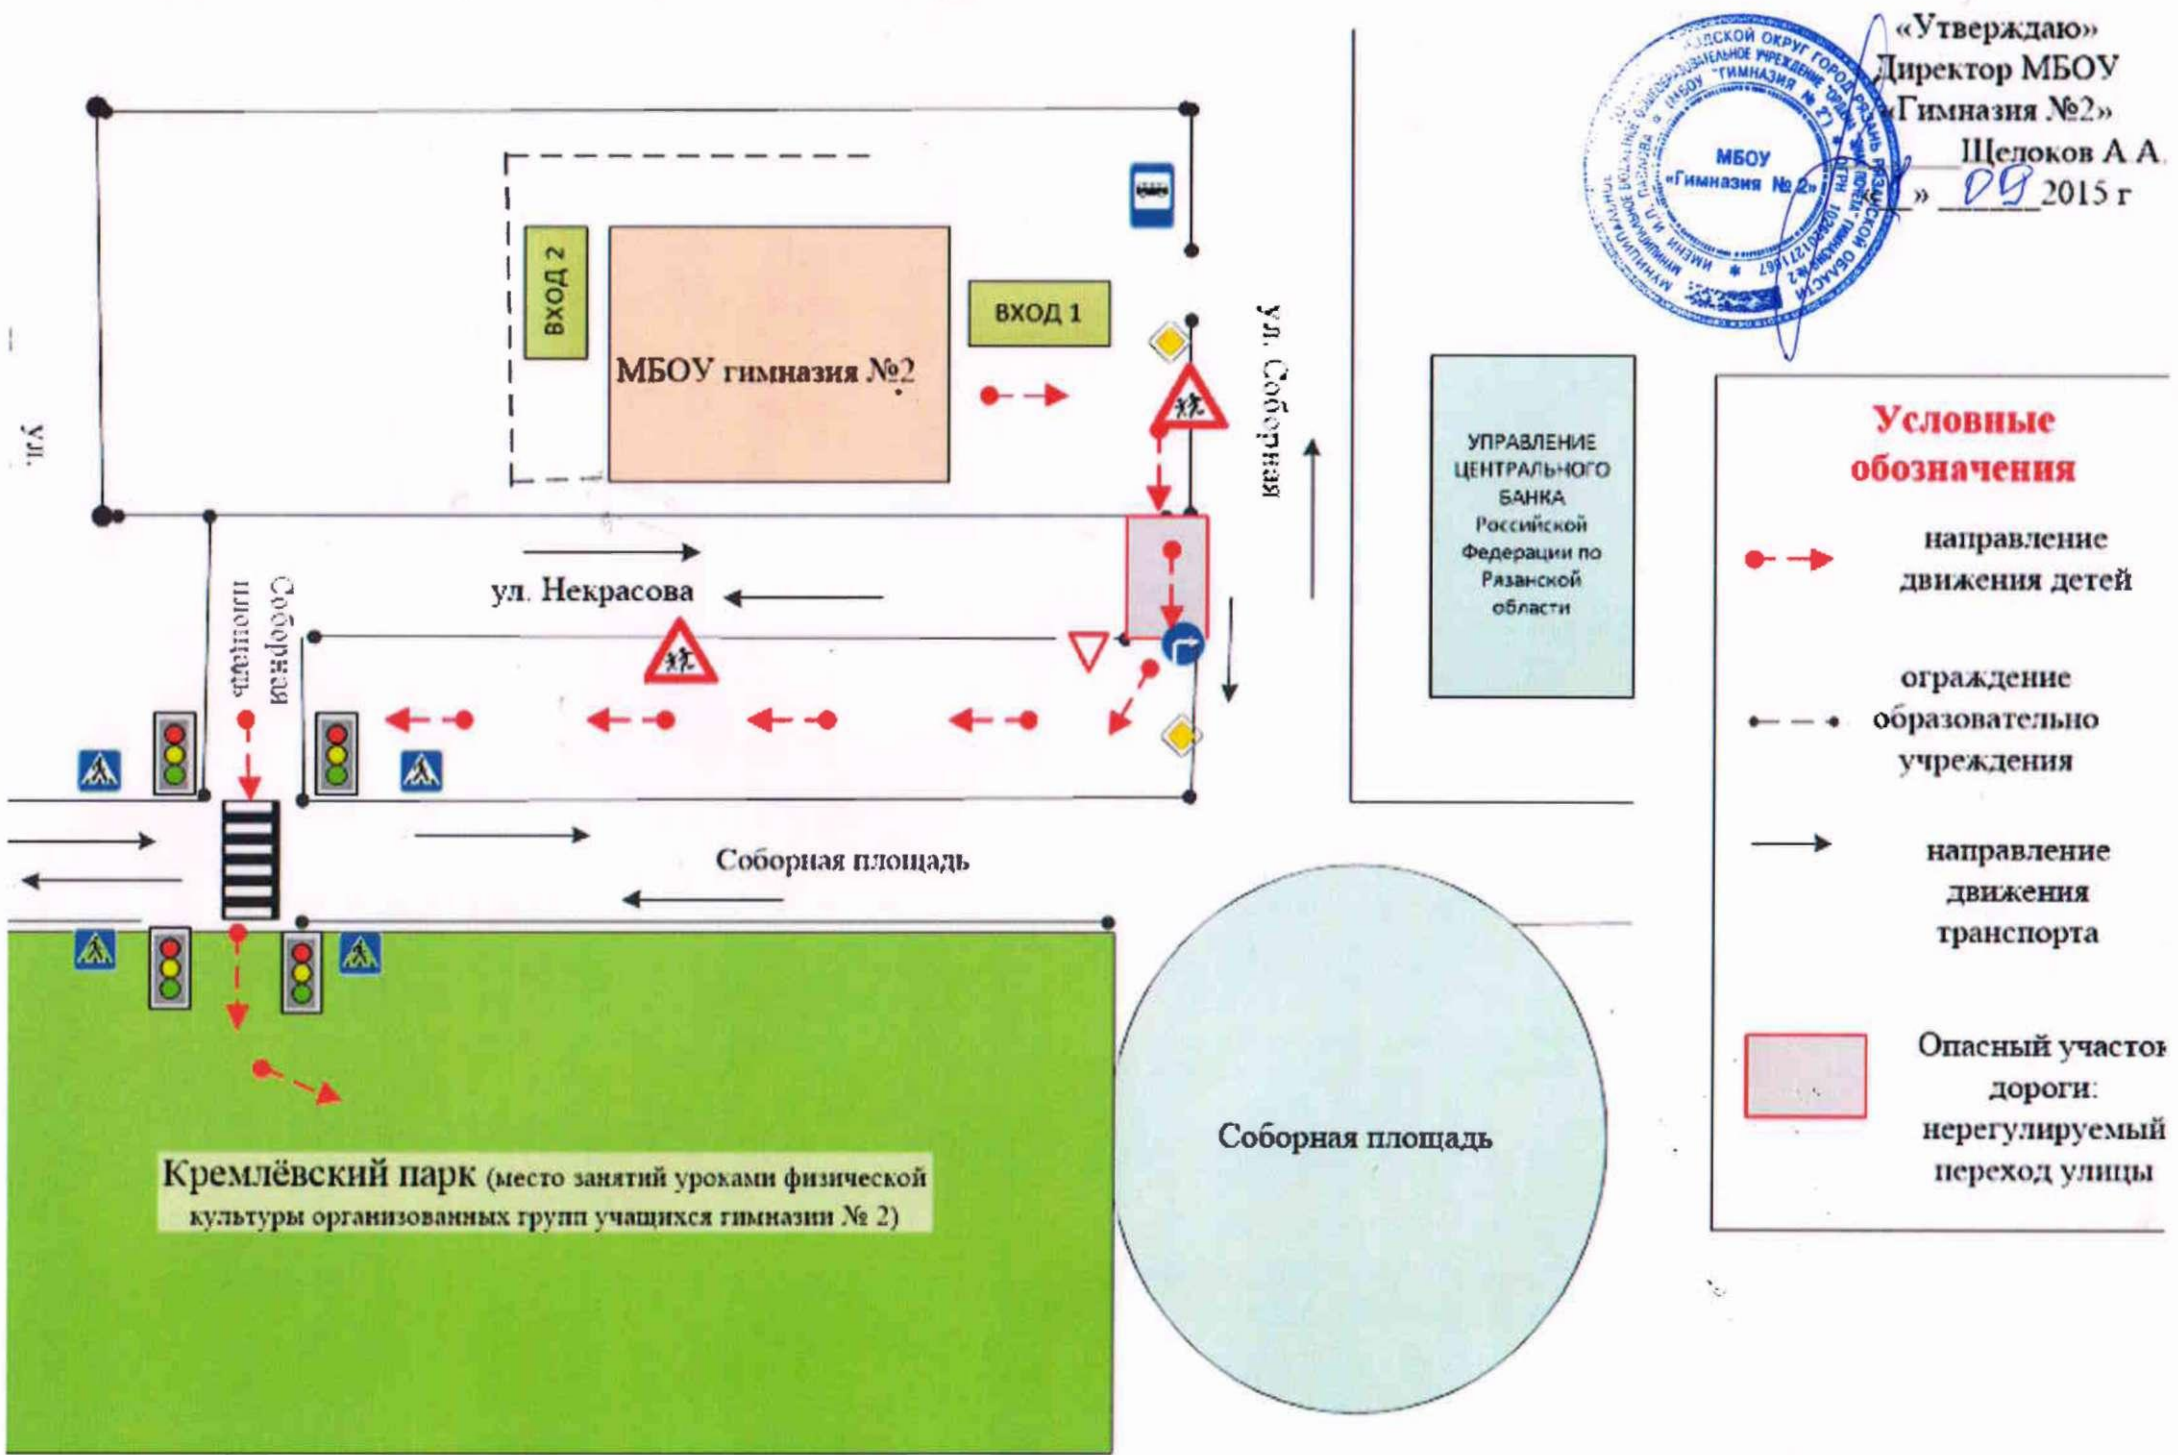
«Утверждаю»
Директор МБОУ
«Гимназия №2»
Щелоков А.А.
« » 09 2015 г

МБОУ «Гимназия №2»

ВХОД 2

МБОУ гимназия №2

ВХОД 1

ул.

ул. Соборная

УПРАВЛЕНИЕ ЦЕНТРАЛЬНОГО БАНКА Российской Федерации по Рязанской области

ул. Некрасова

Соборная площадь

Соборная площадь

Соборная площадь

Условные обозначения

направление движения детей

ограждение образовательно учреждения

направление движения транспорта

Опасный участок дороги: нерегулируемый переход улицы

Кремлёвский парк (место занятий уроками физической культуры организованных групп учащихся гимназии № 2)